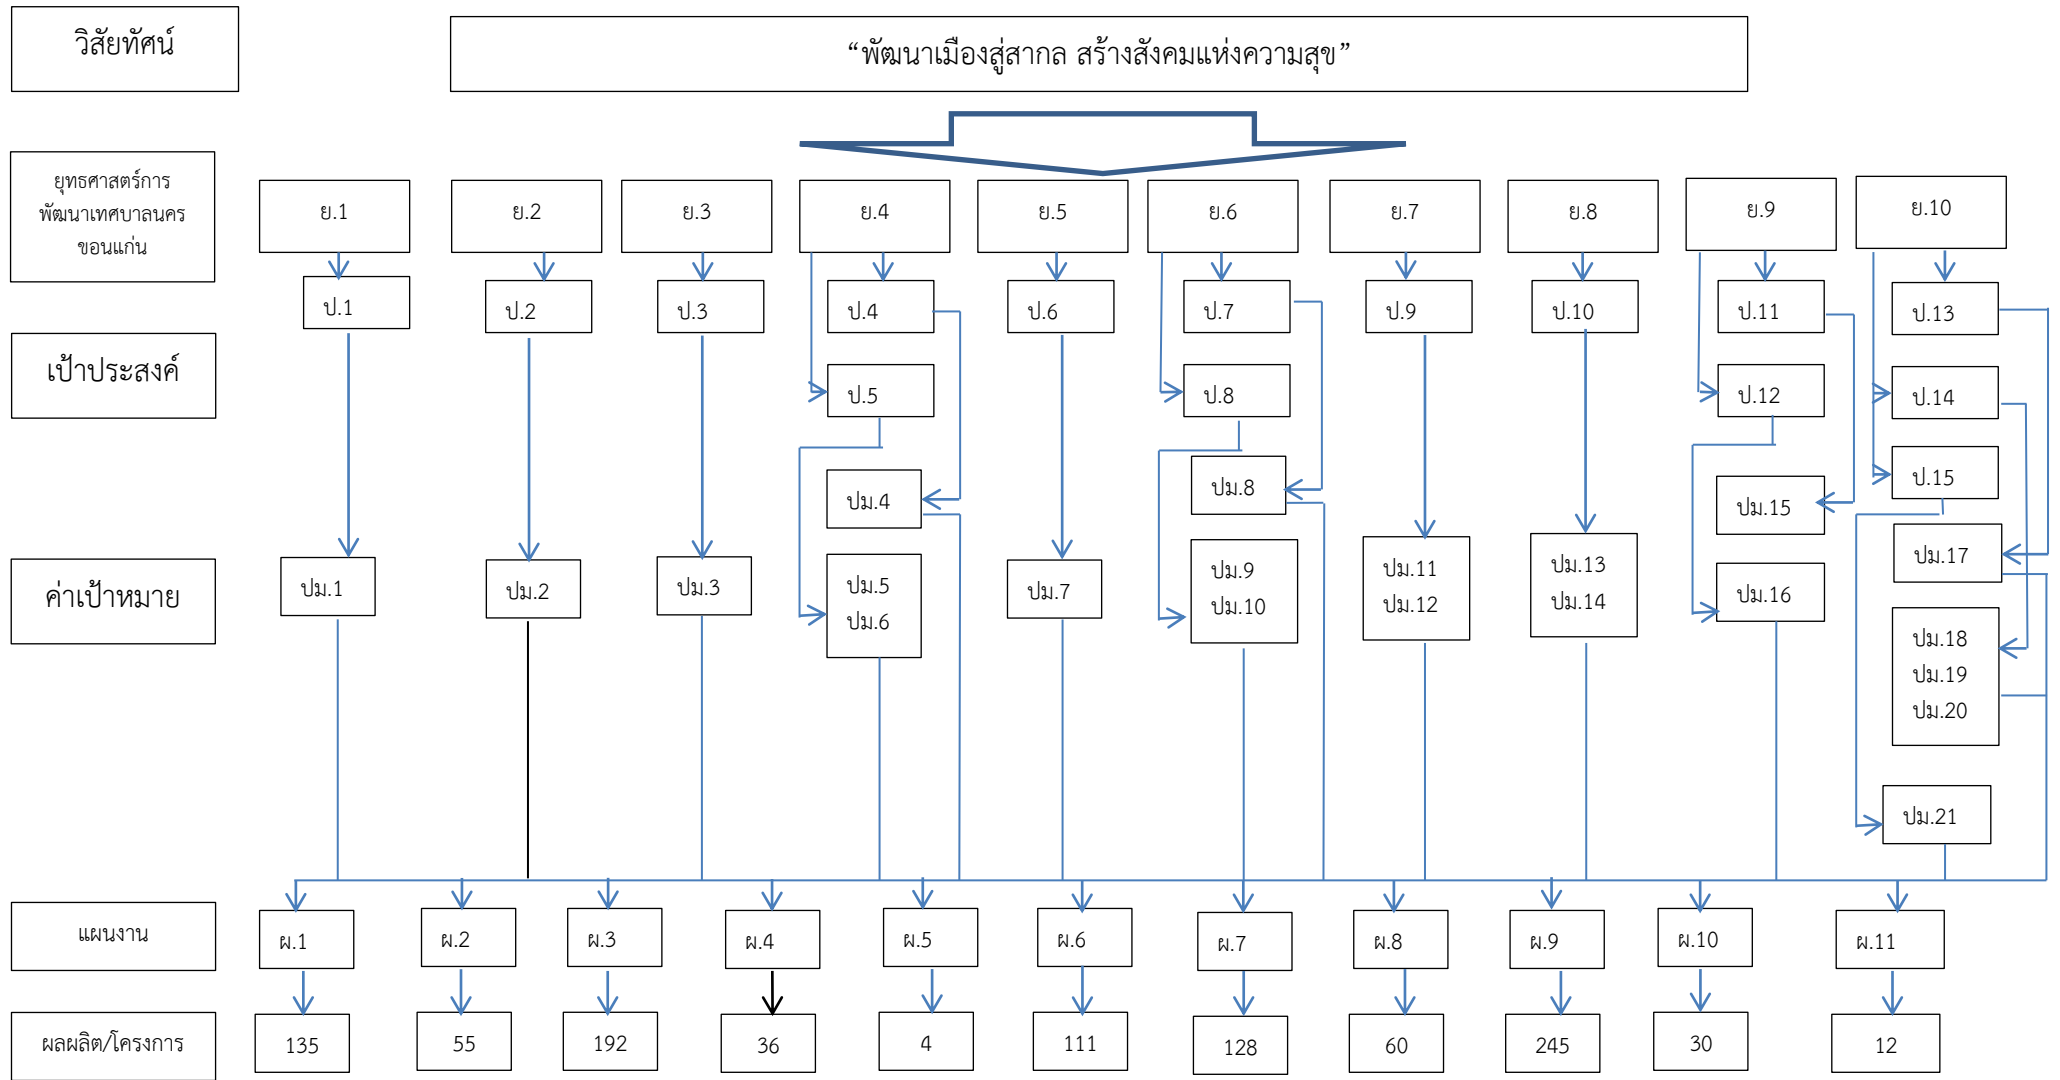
วิสัยทัศน์

“พัฒนาเมืองสู่สากล สร้างสังคมแห่งความสุข”

ยุทธศาสตร์การพัฒนาเทศบาลนครขอนแก่น

ย.1 ย.2 ย.3 ย.4 ย.5 ย.6 ย.7 ย.8 ย.9 ย.10

เป้าประสงค์

ป.1 ป.2 ป.3 ป.4 ป.5 ป.6 ป.7 ป.8 ป.9 ป.10 ป.11 ป.12 ป.13 ป.14 ป.15

ค่าเป้าหมาย

ปม.1 ปม.2 ปม.3 ปม.4 ปม.5 ปม.6 ปม.7 ปม.8 ปม.9 ปม.10 ปม.11 ปม.12 ปม.13 ปม.14 ปม.15 ปม.16 ปม.17 ปม.18 ปม.19 ปม.20 ปม.21

แผนงาน

ผ.1 ผ.2 ผ.3 ผ.4 ผ.5 ผ.6 ผ.7 ผ.8 ผ.9 ผ.10 ผ.11

ผลผลิต/โครงการ

135 55 192 36 4 111 128 60 245 30 12